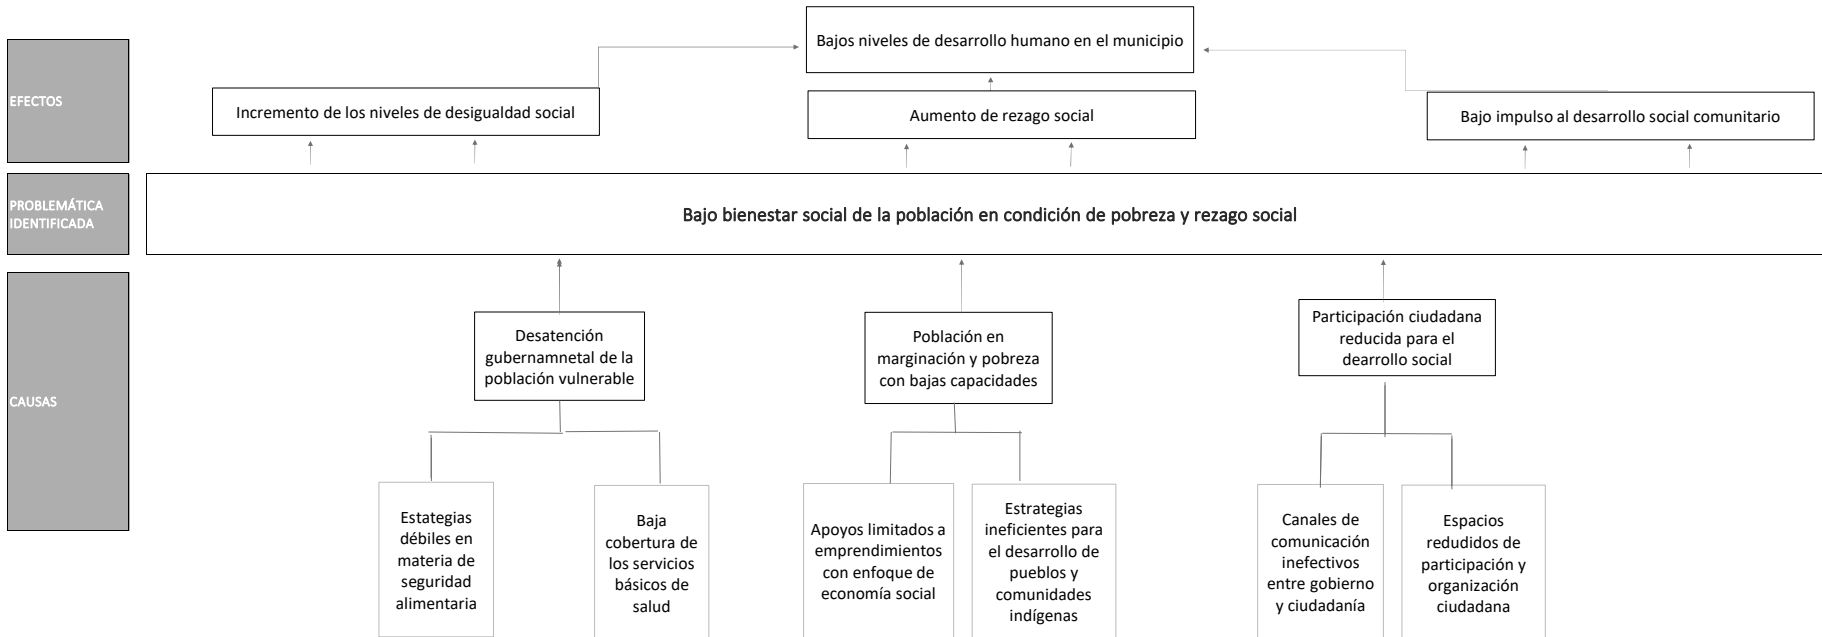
EFECTOS

PROBLEMÁTICA IDENTIFICADA

CAUSAS

Bajos niveles de desarrollo humano en el municipio

Incremento de los niveles de desigualdad social

Aumento de rezago social

Bajo impulso al desarrollo social comunitario

Bajo bienestar social de la población en condición de pobreza y rezago social

Desatención gubernamnetal de la población vulnerable

Población en marginación y pobreza con bajas capacidades

Participación ciudadana reducida para el dearrollo social

Estategias débiles en materia de seguridad alimentaria

Baja cobertura de los servicios básicos de salud

Apoyos limitados a emprendimientos con enfoque de economía social

Estrategias ineficientes para el desarrollo de pueblos y comunidades indígenas

Canales de comunicación inefectivos entre gobierno y ciudadanía

Espacios redudidos de participación y organización ciudadana